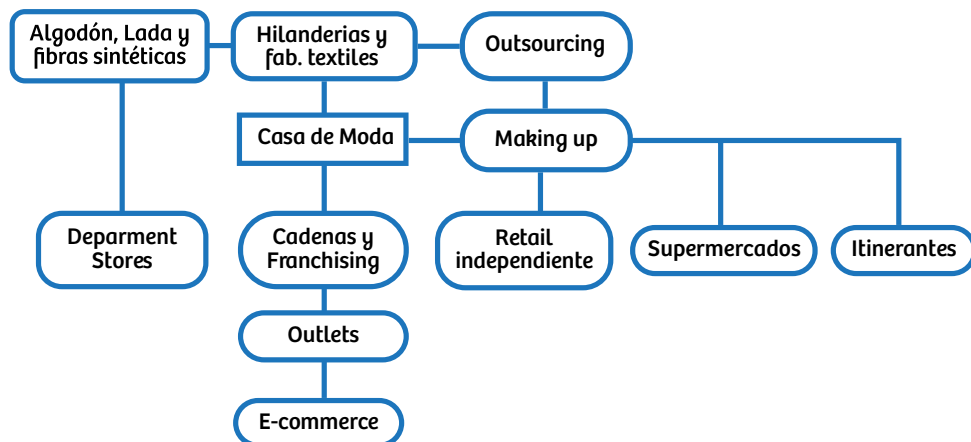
Algodón, Lada y fibras sintéticas

Hilanderias y fab. textiles

Outsourcing

Casa de Moda

Making up

Deparment Stores

Cadenas y Franchising

Retail independiente

Supermercados

Itinerantes

Outlets

E-commerce